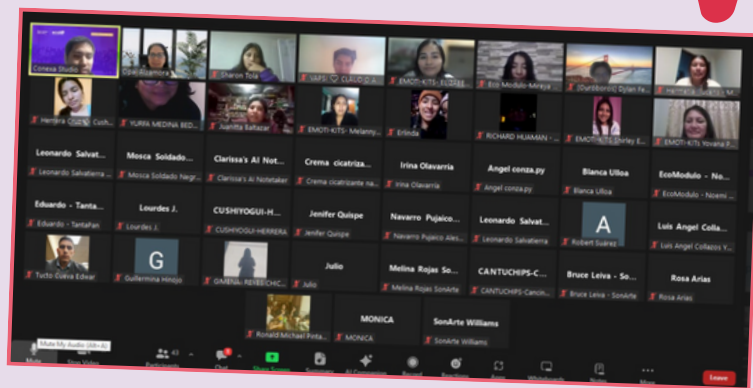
Conexa Studio
Obed Zamora
Sharon Tola
VAPS CLAUD...
EMOTI-KITS- ECOFE...
Eco Modulo-Minka
[Outlibrary] Dylan Fe...
Hertbria SUCESO M...
Herbria (SUCES) Cush...
YURFA MEDINA BED...
Juanita Baltazar
EMOTI-KITS- Melanny...
Erlinda
RICHARD HUAMAN -...
EMOTI-KITS- Shirley E...
EMOTI-KITS Yovana F...

Leonardo Salvat...
Leonardo Salvatierra P...
Mosca Soldado...
Mosca Soldado Negr...
Clarissa's AI Not...
Clarissa's AI Notetaker
Crema cicatriza...
Crema cicatrizante na...
Irina Olavarria
Irina Olavarria
Angel conza.py
Angel conza.py
Blanca Ulloa
Blanca Ulloa
EcoModulo - No...
EcoModulo - Noemi...

Eduardo - Tanta...
Eduardo - Tantañas
Lourdes J.
Lourdes J.
CUSHIYOGUI-H...
CUSHIYOGUI-HERRERA
Jenifer Quispe
Jenifer Quispe
Navarro Pujaico...
Navarro Pujaico Ales...
Leonardo Salvat...
Leonardo Salvatierra
A
Robert Suárez
Luis Angel Colla...
Luis Angel Collazos Y...

Tucto Cueva Edwar
G
Guillermina Hinojo
GIMENA - REYES CHIC...
Julio
Julio
Melina Rojas Son...
Melina Rojas SonArte
CANTUCHIPS-C...
CANTUCHIPS-Cancin...
Bruce Leiva - So...
Bruce Leiva - SonArte
Rosa Arias
Rosa Arias

Ronald Michael Pinta...
MONICA
MONICA
SonArte Williams
SonArte Williams

Mute My Audio (Alt+A)
Mute
Stop Video
Participants 43
Chat
Share Screen
Summary
AI Companion
Record
Reactions
Apps
Whiteboards
Notes
More
Leave